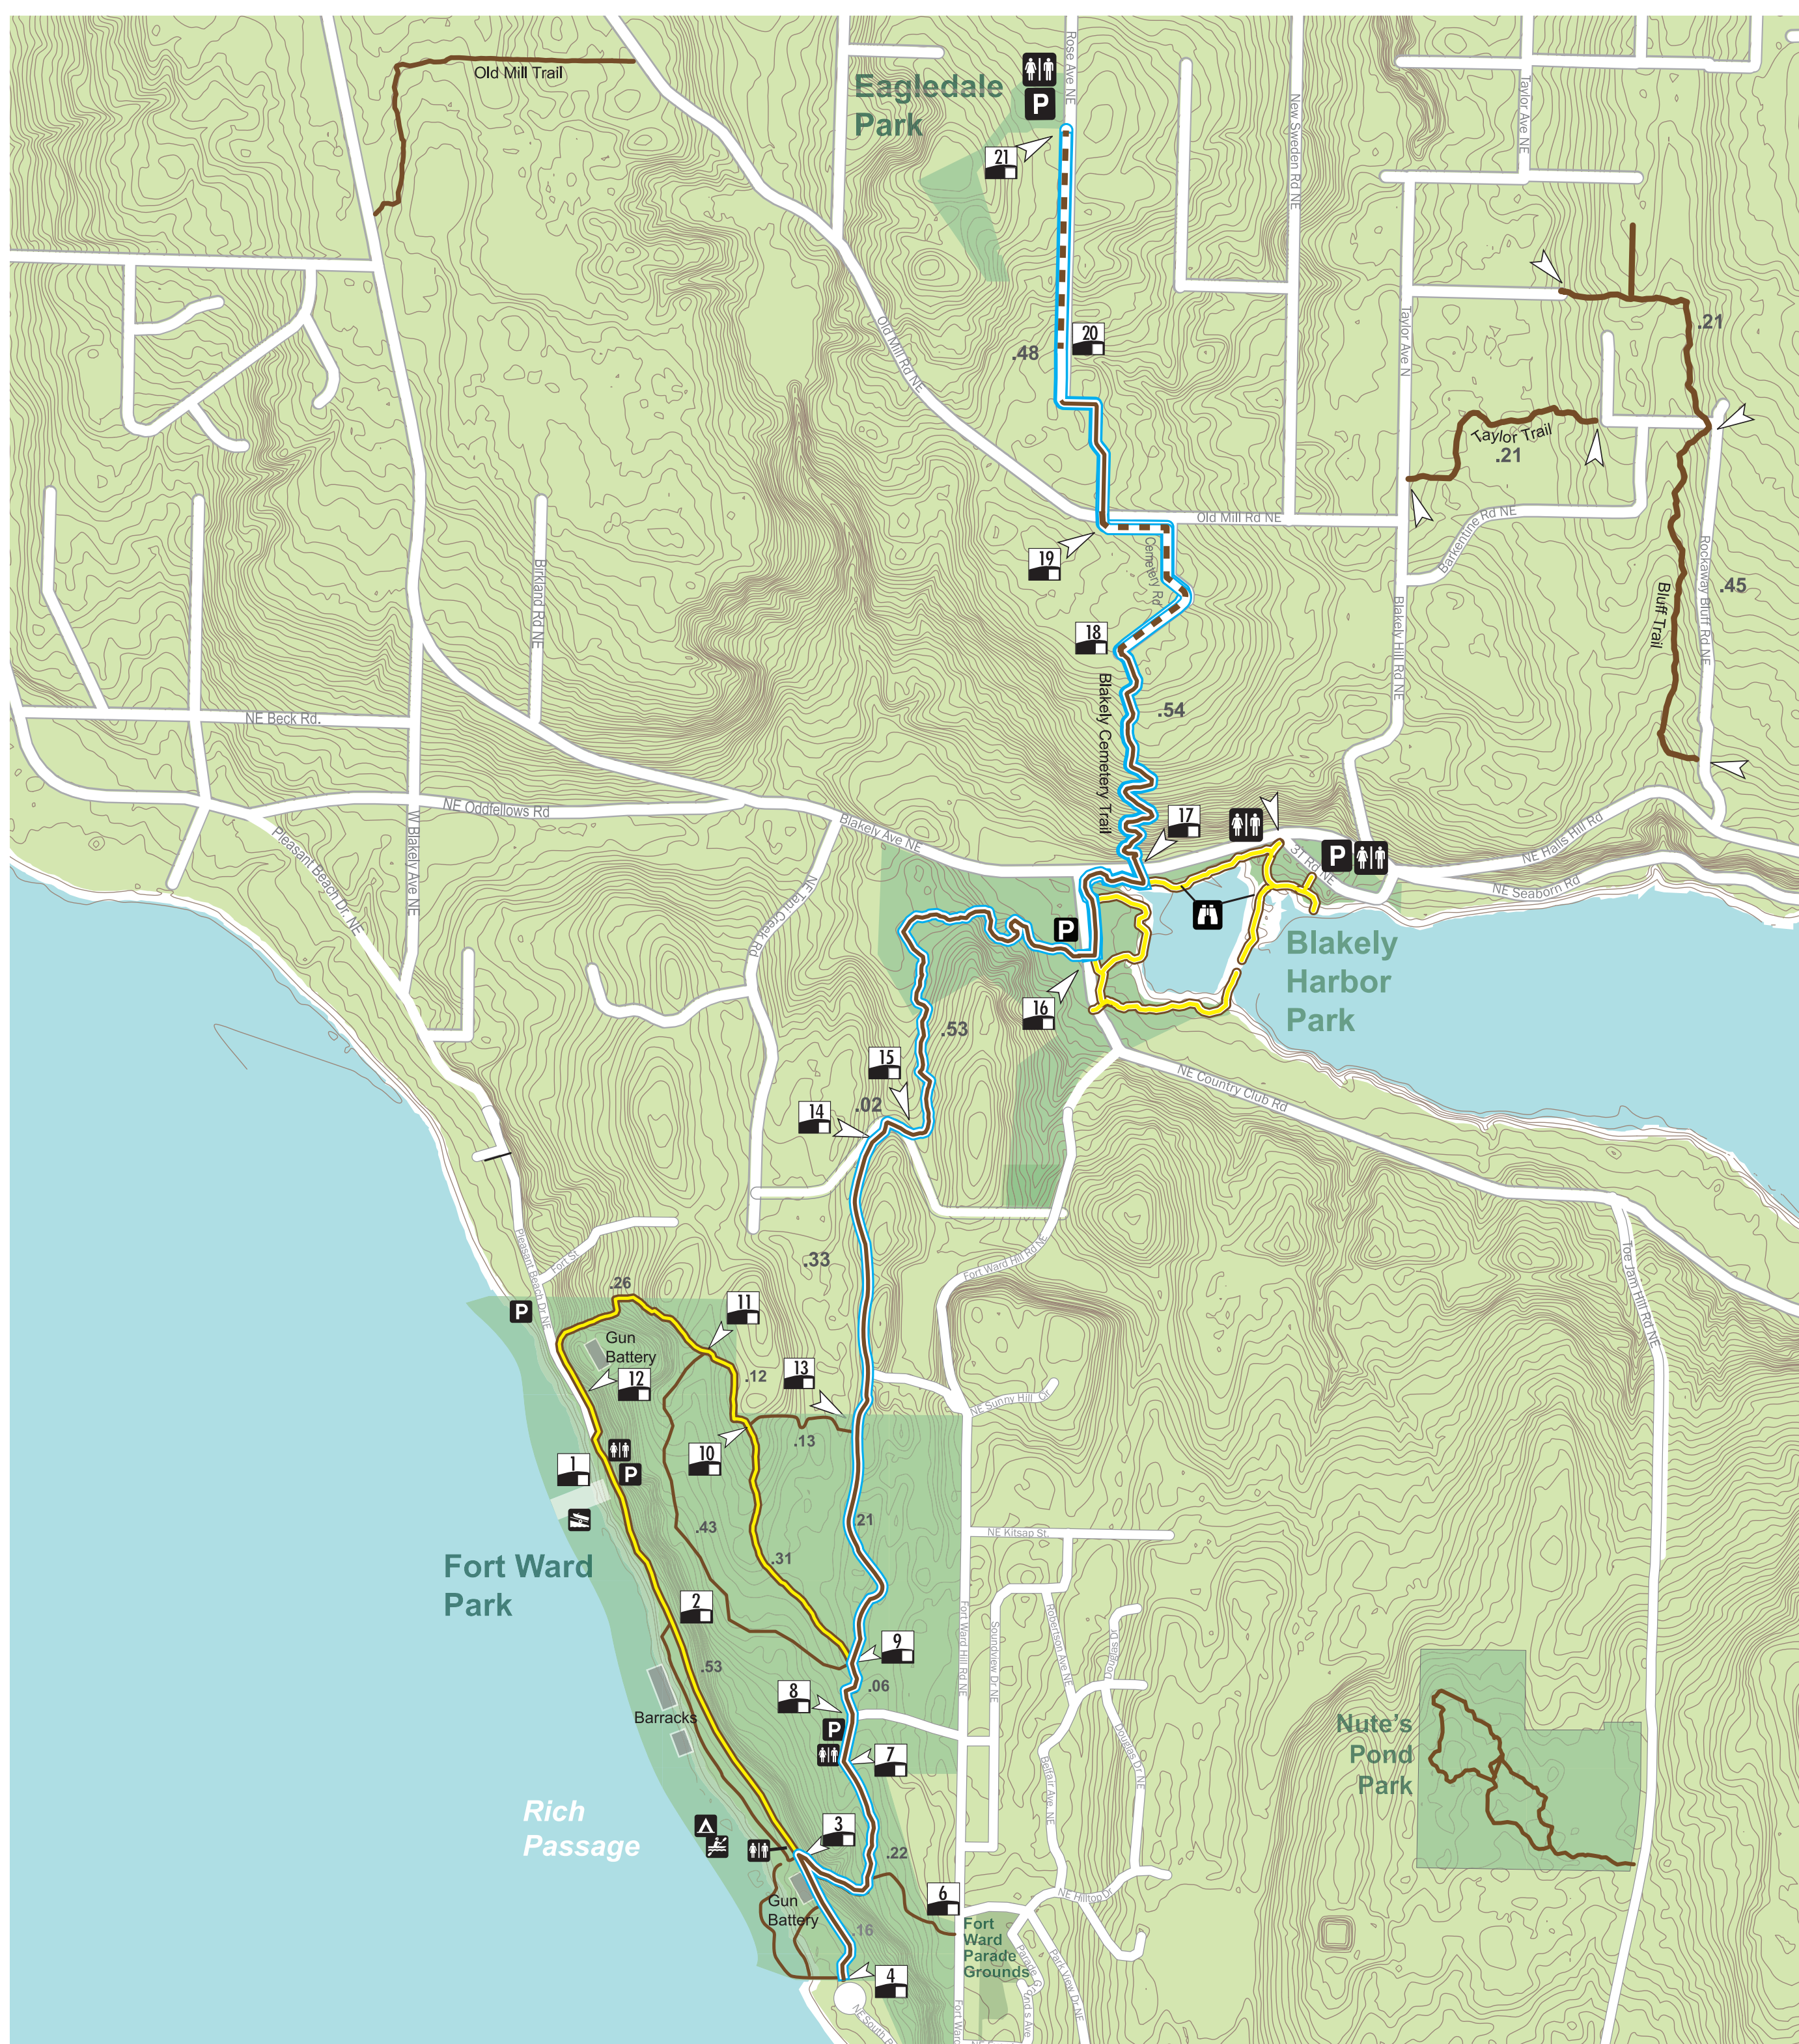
Old Mill Trail

Eagledale Park

P

21

Rose Ave NE

New Sweden Rd NE

Taylor Ave NE

Old Mill Rd NE

20

.48

Taylor Ave NE

.21

Taylor Trail

.21

Old Mill Rd NE

Bainbridge Rd NE

19

Cemetery Rd

Rockaway Bluff Rd NE

Bluff Trail

.45

Blakely Hill Rd NE

18

Blakely Cemetery Trail

.54

Birkland Rd NE

NE Beck Rd.

NE Oddfellows Rd

Blakely Ave NE

17

P

NE Halls Hill Rd

NE Seaborn Rd

Pleasant Beach Dr NE

W Blakely Ave NE

NE Tani Creek Rd

P

Blakely Harbor Park

16

.53

15

NE Country Club Rd

14

.02

.33

Fort Ward Hill Rd NE

Toe Jam Hill Rd NE

.26

P

11

Gun Battery

12

.12

13

NE Sunny Hill Ct

.13

10

1

P

.21

NE Kitsap St

.43

.31

Fort Ward Park

2

9

.53

.06

8

P

Barracks

7

Nute's Pond Park

Rich Passage

3

.22

Gun Battery

6

NE Hilltop St

Fort Ward Parade Grounds

.16

4